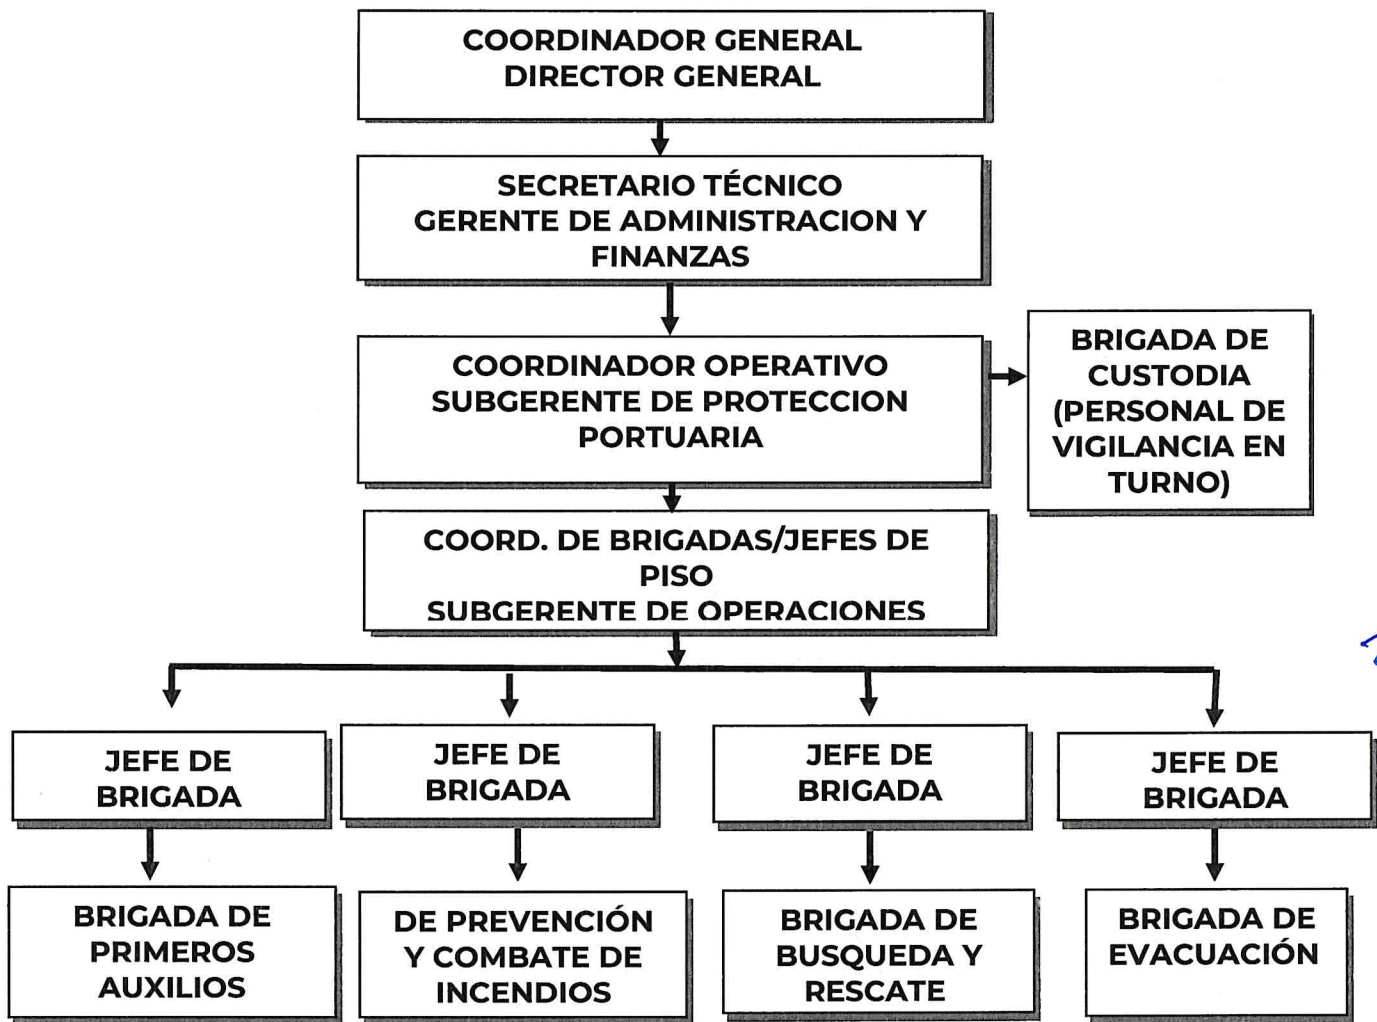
COORDINADOR GENERAL
DIRECTOR GENERAL

SECRETARIO TÉCNICO
GERENTE DE ADMINISTRACION Y FINANZAS

COORDINADOR OPERATIVO
SUBGERENTE DE PROTECCION PORTUARIA

BRIGADA DE CUSTODIA (PERSONAL DE VIGILANCIA EN TURNO)

COORD. DE BRIGADAS/JEFES DE PISO
SUBGERENTE DE OPERACIONES

JEFE DE BRIGADA

JEFE DE BRIGADA

JEFE DE BRIGADA

JEFE DE BRIGADA

BRIGADA DE PRIMEROS AUXILIOS

DE PREVENCIÓN Y COMBATE DE INCENDIOS

BRIGADA DE BUSQUEDA Y RESCATE

BRIGADA DE EVACUACIÓN